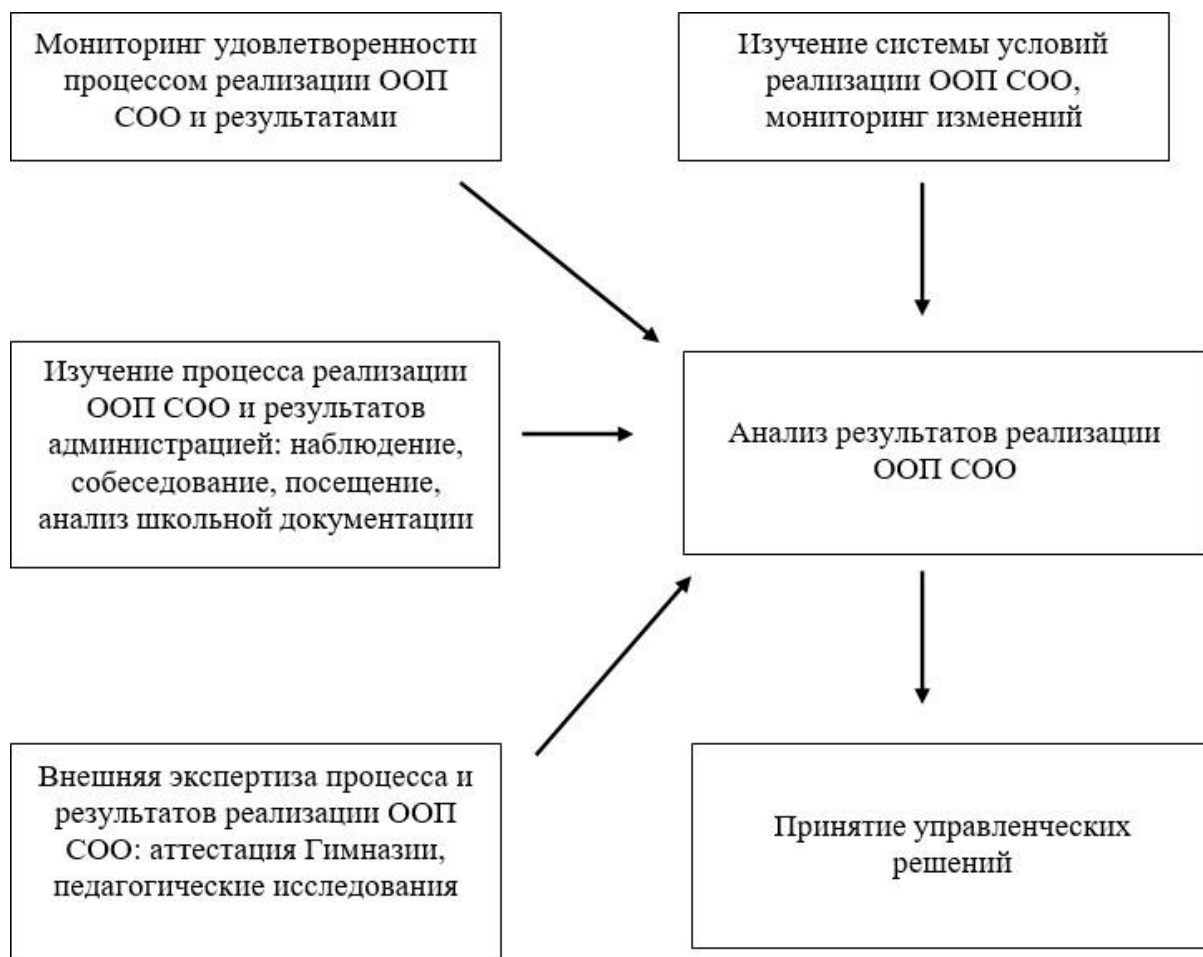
Мониторинг удовлетворенности процессом реализации ООП СОО и результатами

Изучение системы условий реализации ООП СОО, мониторинг изменений

Изучение процесса реализации ООП СОО и результатов администрацией: наблюдение, собеседование, посещение, анализ школьной документации

Анализ результатов реализации ООП СОО

Внешняя экспертиза процесса и результатов реализации ООП СОО: аттестация Гимназии, педагогические исследования

Принятие управленческих решений